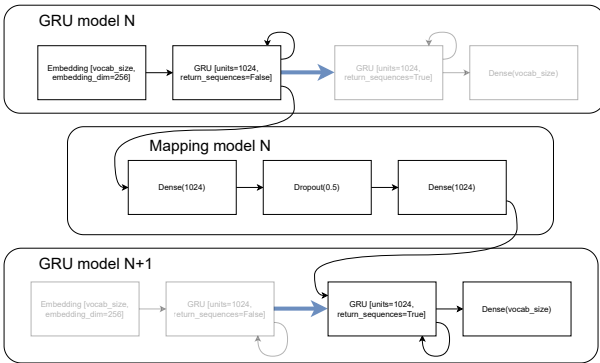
GRU model N

Embedding [vocab_size, embedding_dim=256]

GRU [units=1024, return_sequences=False]

GRU [units=1024, return_sequences=True]

Dense(vocab_size)

Mapping model N

Dense(1024)

Dropout(0.5)

Dense(1024)

GRU model N+1

Embedding [vocab_size, embedding_dim=256]

GRU [units=1024, return_sequences=False]

GRU [units=1024, return_sequences=True]

Dense(vocab_size)